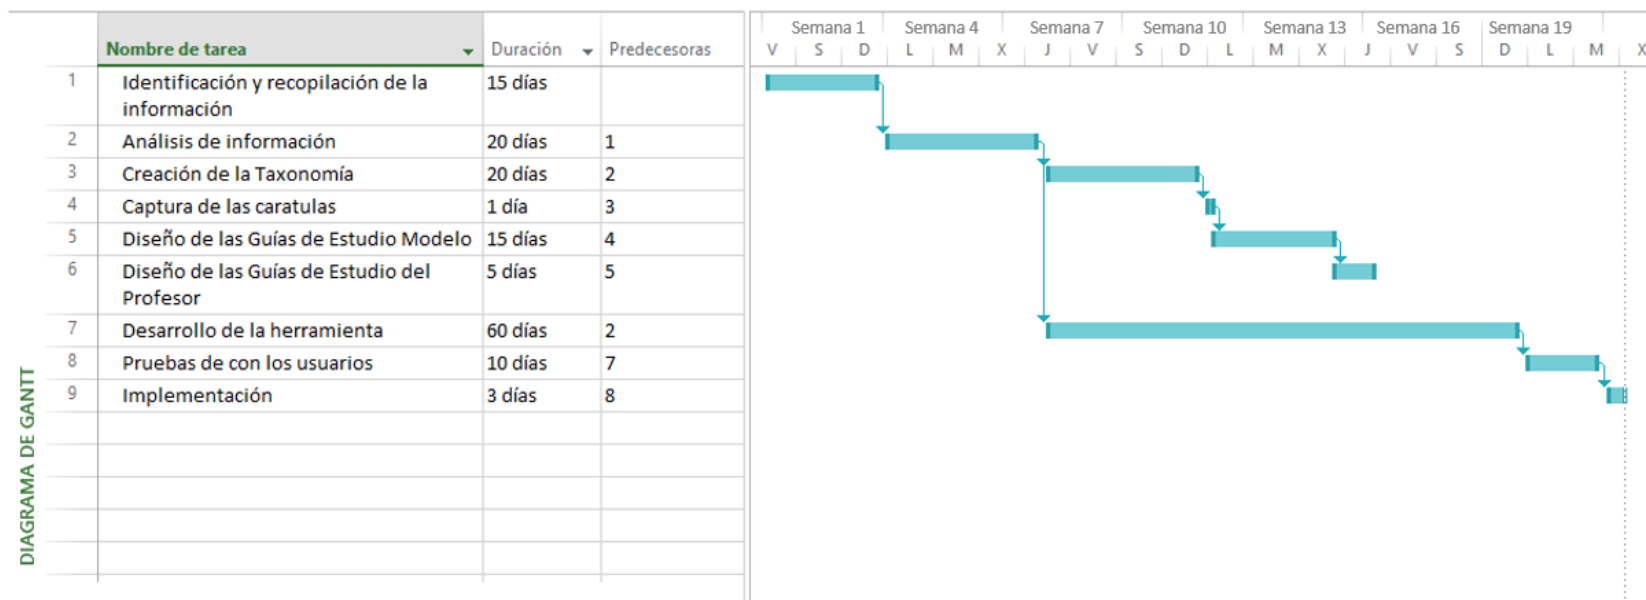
DIAGRAMA DE GANTT

| | Nombre de tarea | Duración | Predecesoras |
|---|---|---|---|
| 1 | Identificación y recopilación de la información | 15 días | |
| 2 | Análisis de información | 20 días | 1 |
| 3 | Creación de la Taxonomía | 20 días | 2 |
| 4 | Captura de las caratulas | 1 día | 3 |
| 5 | Diseño de las Guías de Estudio Modelo | 15 días | 4 |
| 6 | Diseño de las Guías de Estudio del Profesor | 5 días | 5 |
| 7 | Desarrollo de la herramienta | 60 días | 2 |
| 8 | Pruebas de con los usuarios | 10 días | 7 |
| 9 | Implementación | 3 días | 8 |

Semana 1 Semana 4 Semana 7 Semana 10 Semana 13 Semana 16 Semana 19
V S D L M X J V S D L M X J V S D L M X